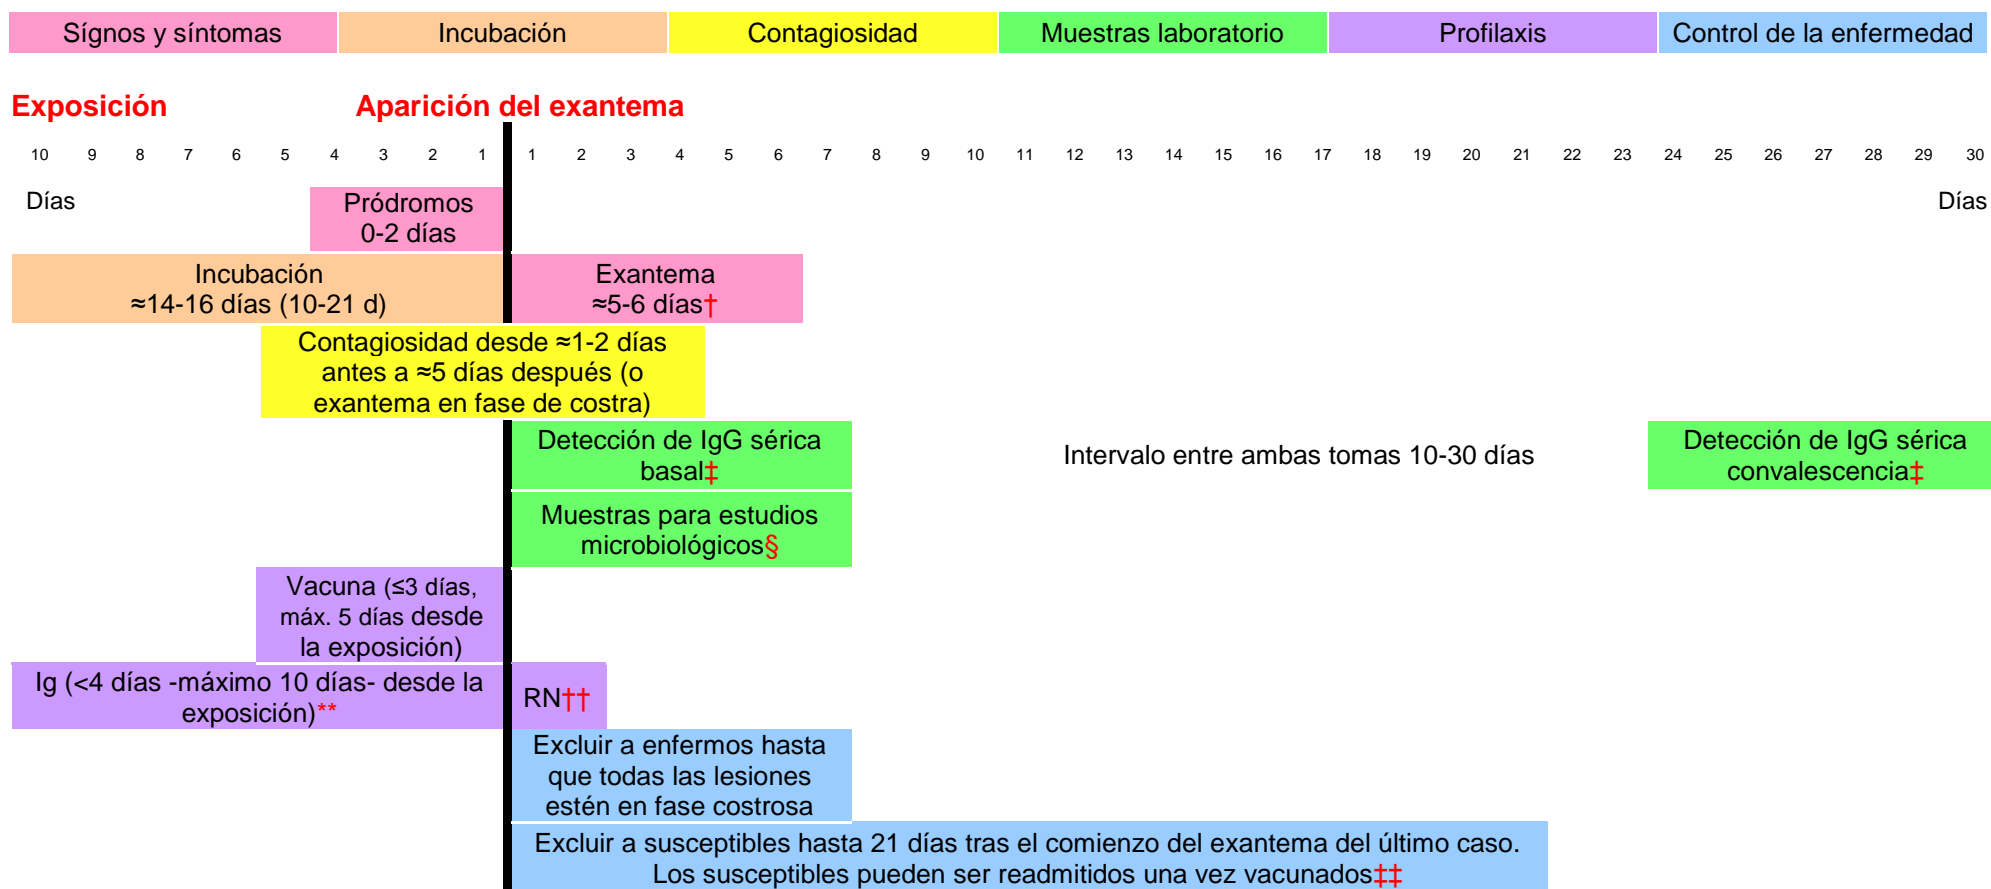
| Sígnos y síntomas | Incubación | Contagiosidad | Muestras laboratorio | Profilaxis | Control de la enfermedad |
|---|---|---|---|---|---|

Exposición

Aparición del exantema

10 9 8 7 6 5 4 3 2 1 1 2 3 4 5 6 7 8 9 10 11 12 13 14 15 16 17 18 19 20 21 22 23 24 25 26 27 28 29 30

Días

Días

Pródromos 0-2 días

Incubación ≈14-16 días (10-21 d)

Exantema ≈5-6 días†

Contagiosidad desde ≈1-2 días antes a ≈5 días después (o exantema en fase de costra)

Detección de IgG sérica basal‡

Intervalo entre ambas tomas 10-30 días

Detección de IgG sérica convalescencia‡

Muestras para estudios microbiológicos§

Vacuna (≤3 días, máx. 5 días desde la exposición)

Ig (<4 días -máximo 10 días- desde la exposición)**

RN††

Excluir a enfermos hasta que todas las lesiones estén en fase costrosa

Excluir a susceptibles hasta 21 días tras el comienzo del exantema del último caso. Los susceptibles pueden ser readmitidos una vez vacunados‡‡